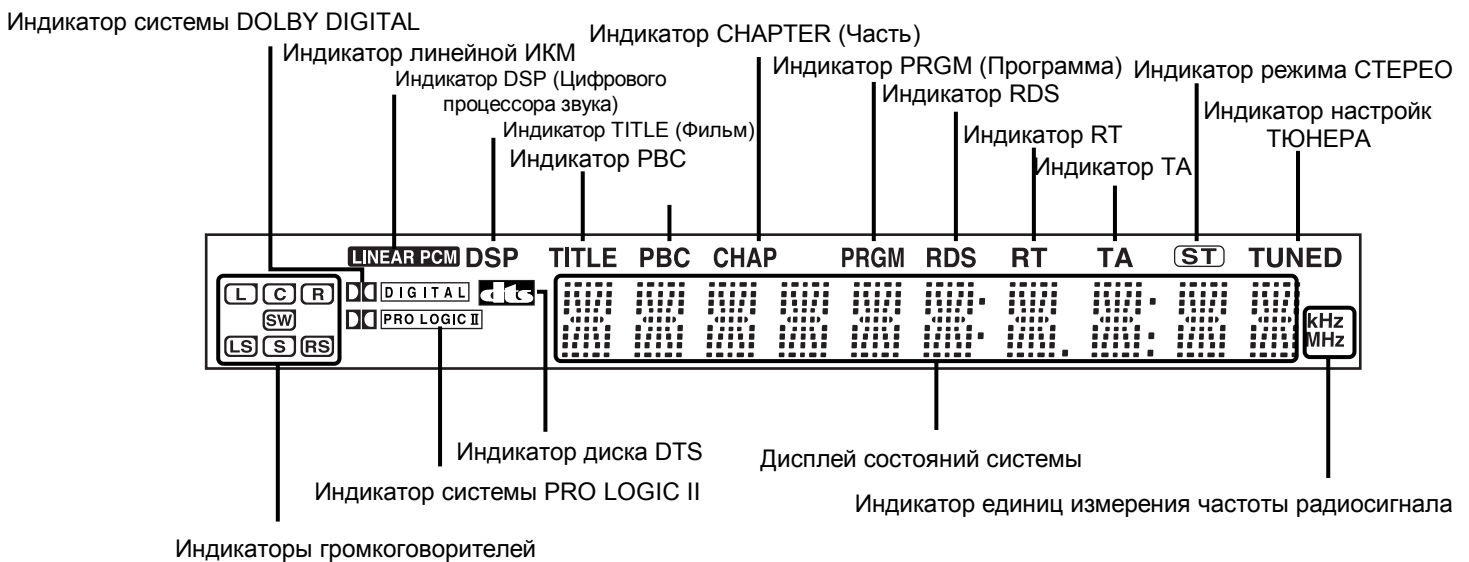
Индикатор системы DOLBY DIGITAL
Индикатор линейной ИКМ
Индикатор DSP (Цифрового процессора звука)
Индикатор TITLE (Фильм)
Индикатор PBC
Индикатор CHAPTER (Часть)
Индикатор PRGM (Программа)
Индикатор RDS
Индикатор RT
Индикатор TA
Индикатор режима СТЕРЕО
Индикатор настройк ТЮНЕРА

LINEAR PCM DSP TITLE PBC CHAP PRGM RDS RT TA ST TUNED

L C R
SW
LS S RS

DIGITAL
PRO LOGIC II
dts

kHz
MHz

Индикатор диска DTS
Дисплей состояний системы
Индикатор системы PRO LOGIC II
Индикатор единиц измерения частоты радиосигнала
Индикаторы громкоговорителей